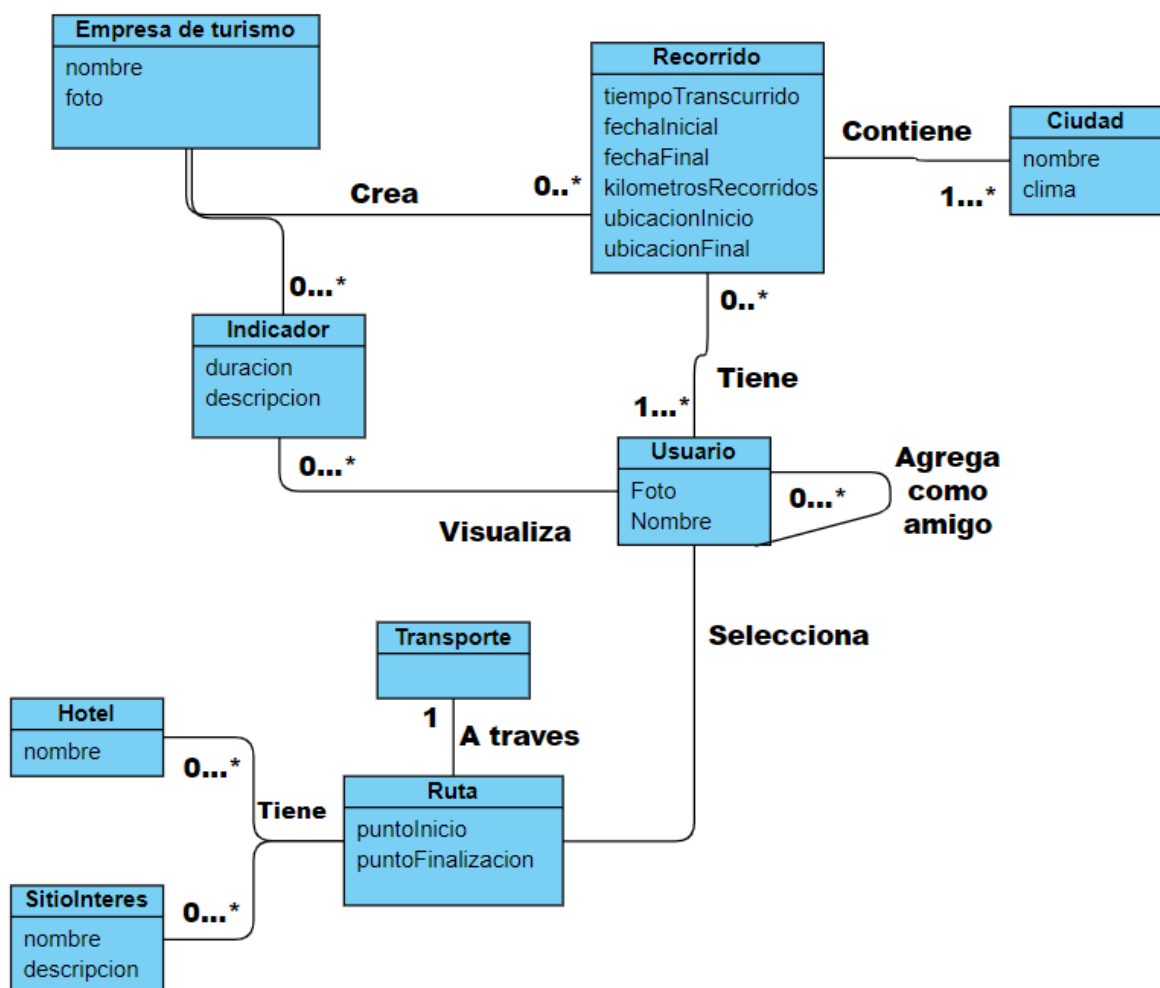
Empresa de turismo
nombre
foto

Recorrido
tiempoTranscurrido
fechaInicial
fechaFinal
kilometrosRecorridos
ubicacionInicio
ubicacionFinal

Contiene

Ciudad
nombre
clima

Crea
0..*
1...*
0...*
0..*

Indicador
duracion
descripcion

Tiene
1...*

Usuario
Foto
Nombre

0...*
Agrega como amigo
0...*
Visualiza

Selecciona

Transporte

Hotel
nombre

1
A traves
0...*
Tiene

Ruta
puntoInicio
puntoFinalizacion

SitioInteres
nombre
descripcion
0...*